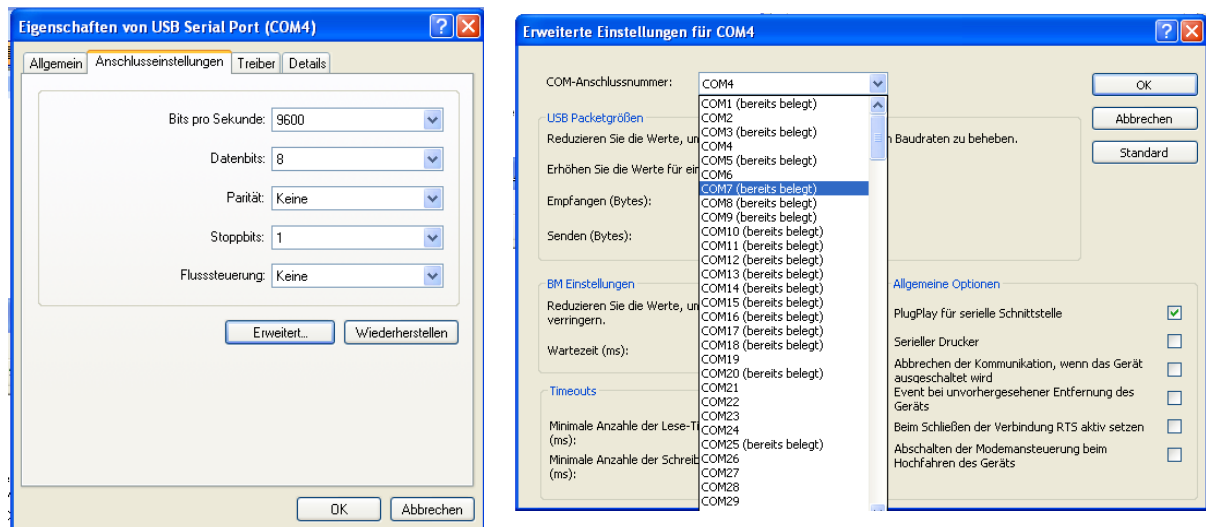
Eigenschaften von USB Serial Port (COM4)

Allgemein | Anschlusseinstellungen | Treiber | Details

Bits pro Sekunde: 9600

Datenbits: 8

Parität: Keine

Stoppbits: 1

Flusssteuerung: Keine

Erweitert... | Wiederherstellen

OK | Abbrechen

Erweiterte Einstellungen für COM4

COM-Anschlussnummer: COM4

COM1 (bereits belegt)
COM2
COM3 (bereits belegt)
COM4
COM5 (bereits belegt)
COM6
COM7 (bereits belegt)
COM8 (bereits belegt)
COM9 (bereits belegt)
COM10 (bereits belegt)
COM11 (bereits belegt)
COM12 (bereits belegt)
COM13 (bereits belegt)
COM14 (bereits belegt)
COM15 (bereits belegt)
COM16 (bereits belegt)
COM17 (bereits belegt)
COM18 (bereits belegt)
COM19
COM20 (bereits belegt)
COM21
COM22
COM23
COM24
COM25 (bereits belegt)
COM26
COM27
COM28
COM29

OK

Abbrechen

Standard

USB Packetgrößen

Reduzieren Sie die Werte, un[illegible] n Baudraten zu beheben.

Erhöhen Sie die Werte für ei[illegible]

Empfangen (Bytes):

Senden (Bytes):

BM Einstellungen

Reduzieren Sie die Werte, u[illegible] verringern.

Wartezeit (ms):

Timeouts

Minimale Anzahle der Lese-T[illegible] (ms):

Minimale Anzahle der Schreib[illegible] (ms):

Allgemeine Optionen

PlugPlay für serielle Schnittstelle

Serieller Drucker

Abbrechen der Kommunikation, wenn das Gerät ausgeschaltet wird

Event bei unvorhergesehener Entfernung des Geräts

Beim Schließen der Verbindung RTS aktiv setzen

Abschalten der Modemansteuerung beim Hochfahren des Geräts